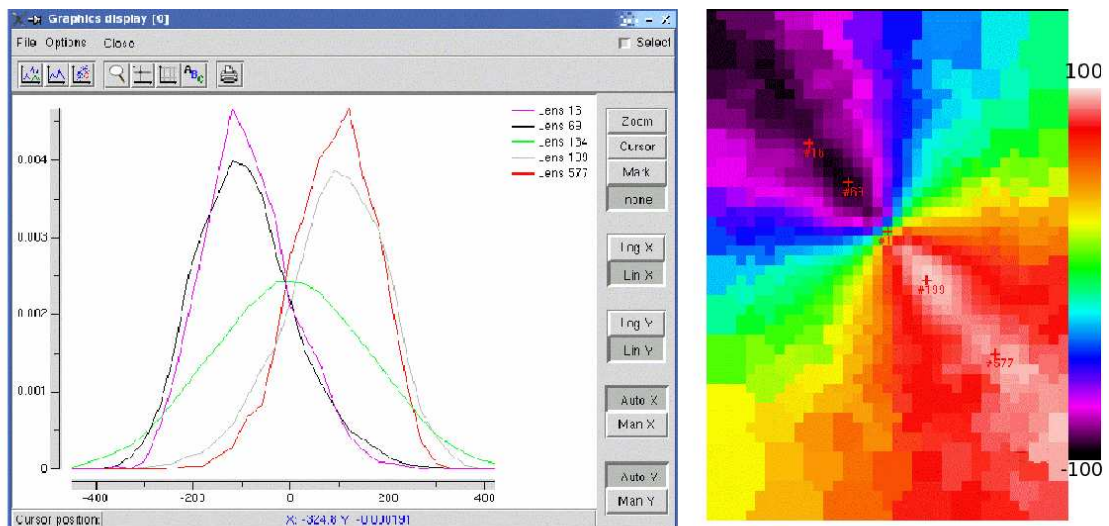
Graphics display [0]

File Options Close

Select

Lens 13
Lens 63
Lens 134
Lens 199
Lens 577

0.004
0.003
0.002
0.001
0

-400 -200 0 200 400

Zoom
Cursor
Mark
none

Log X
Lin X

Log Y
Lin Y

Auto X
Man X

Auto Y
Man Y

Cursor position:
X: -324.8 Y: -0.000191

#13
#63
#134
#199
#577

100
-100